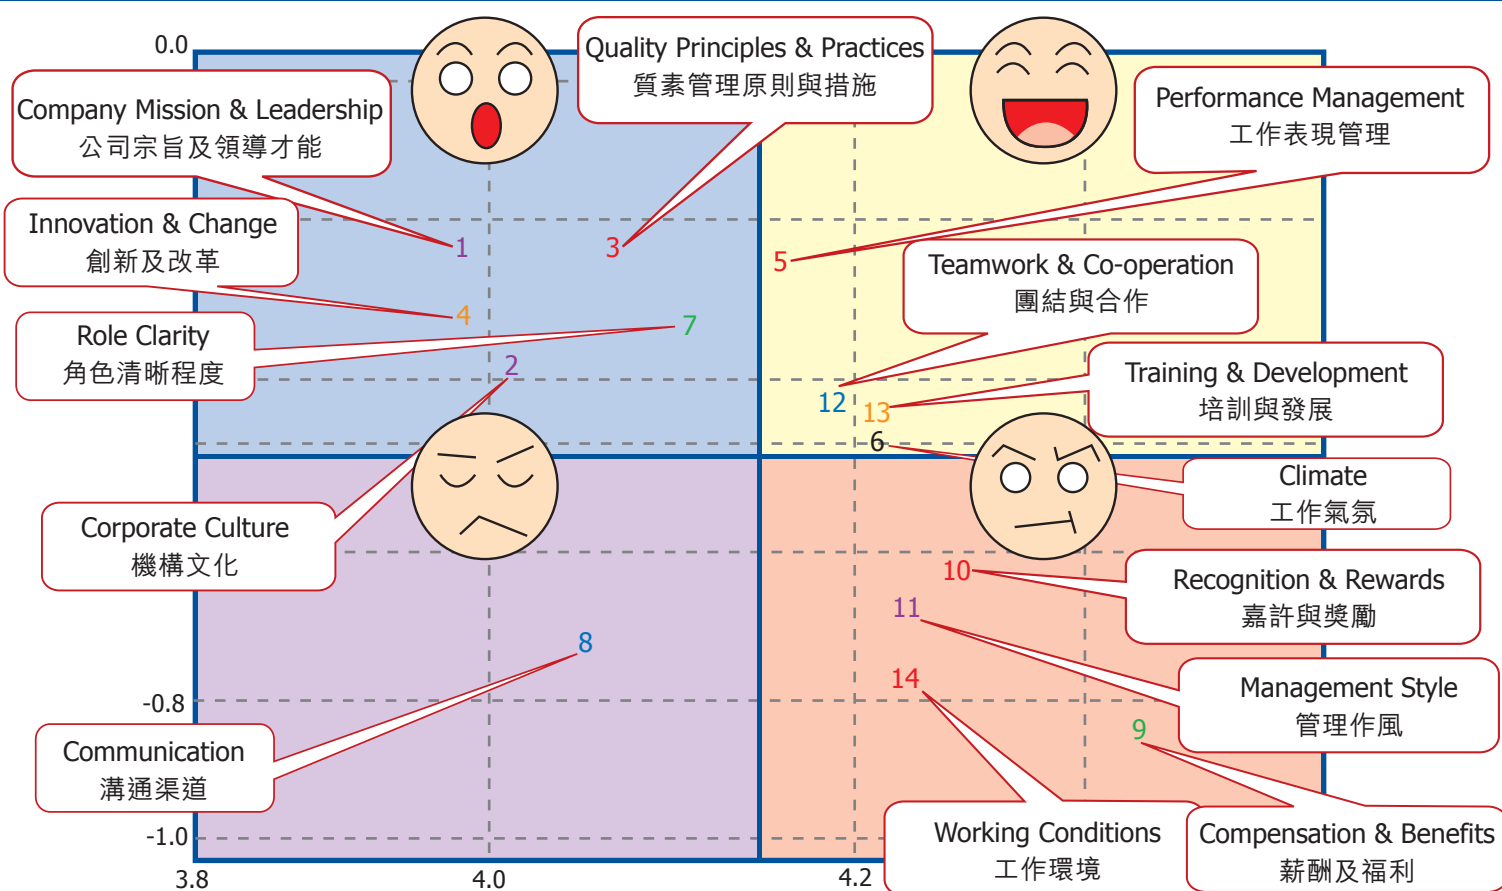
0.0
Company Mission & Leadership
公司宗旨及領導才能
Quality Principles & Practices
質素管理原則與措施
Performance Management
工作表現管理
Innovation & Change
創新及改革
1
3
5
Teamwork & Co-operation
團結與合作
4
7
Role Clarity
角色清晰程度
2
Training & Development
培訓與發展
12
13
6
Climate
工作氣氛
Corporate Culture
機構文化
10
Recognition & Rewards
嘉許與獎勵
11
8
Management Style
管理作風
14
-0.8
9
Communication
溝通渠道
Working Conditions
工作環境
Compensation & Benefits
薪酬及福利
-1.0
3.8
4.0
4.2